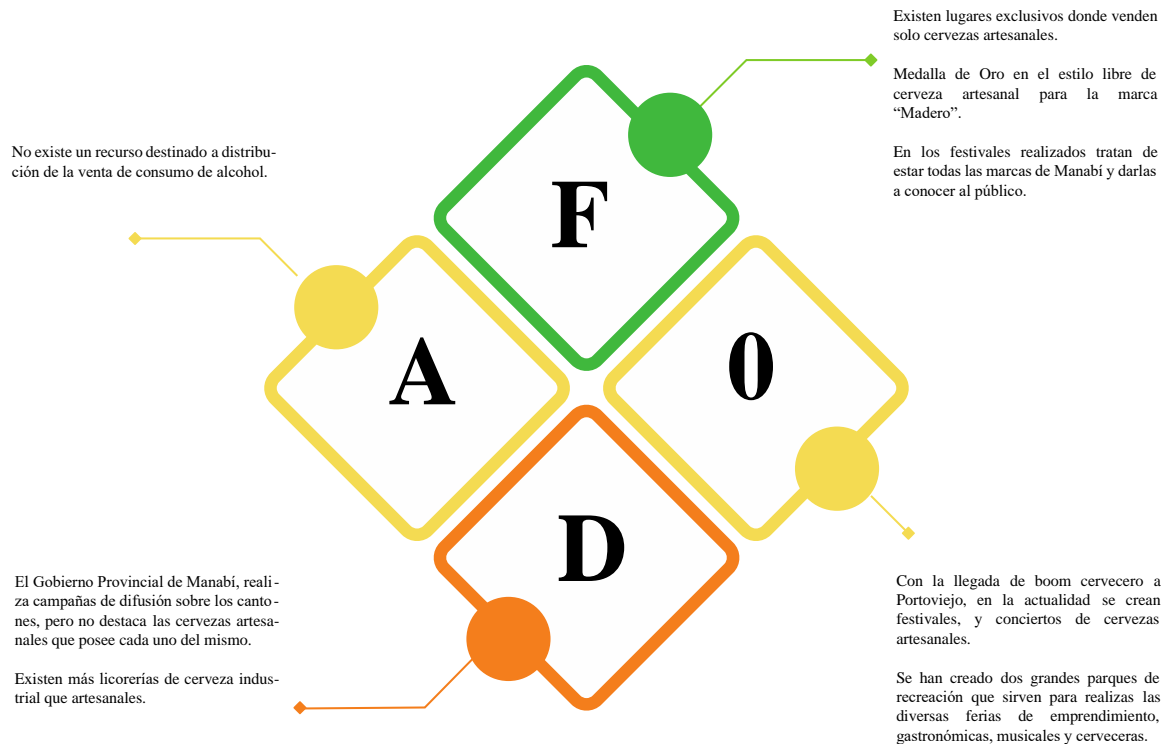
Existen lugares exclusivos donde venden solo cervezas artesanales.

Medalla de Oro en el estilo libre de cerveza artesanal para la marca “Madero”.

En los festivales realizados tratan de estar todas las marcas de Manabí y darlas a conocer al público.

No existe un recurso destinado a distribución de la venta de consumo de alcohol.

F

A

0

D

El Gobierno Provincial de Manabí, realiza campañas de difusión sobre los cantones, pero no destaca las cervezas artesanales que posee cada uno del mismo.

Existen más licorerías de cerveza industrial que artesanales.

Con la llegada de boom cervecero a Portoviejo, en la actualidad se crean festivales, y conciertos de cervezas artesanales.

Se han creado dos grandes parques de recreación que sirven para realizas las diversas ferias de emprendimiento, gastronómicas, musicales y cerveceras.